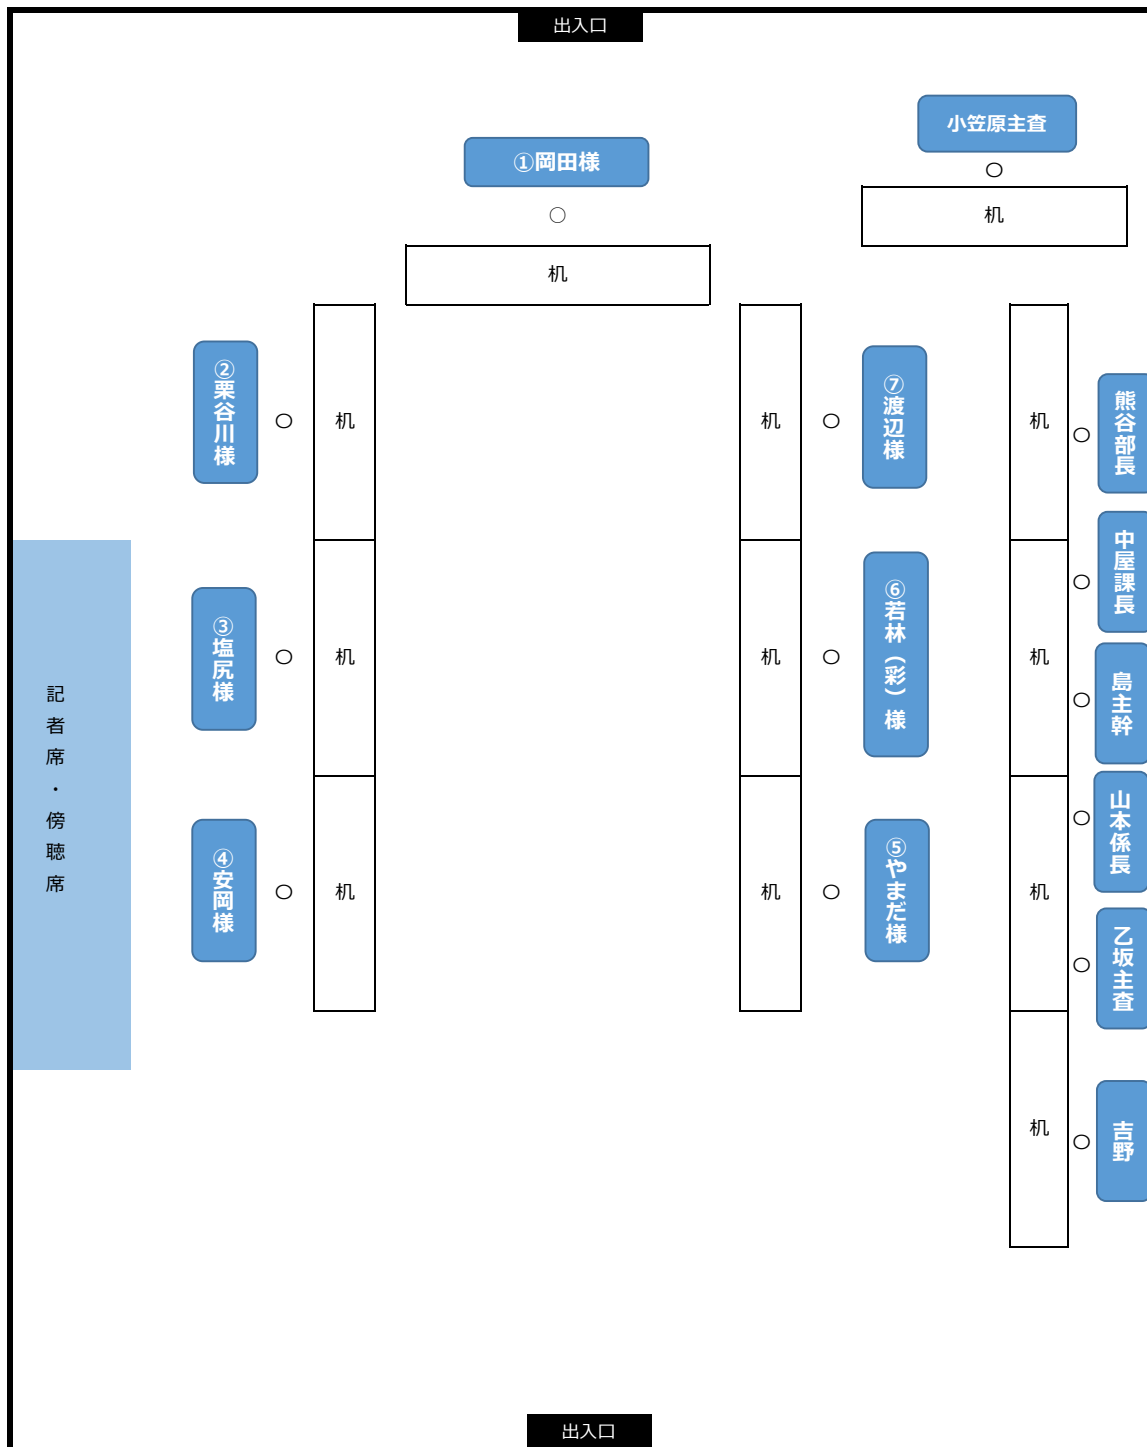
出入口

小笠原主査

○

机

①岡田様

○

机

②栗谷川様

○

机

③塩尻様

○

机

④安岡様

○

机

記者席・傍聴席

机

○

⑦渡辺様

机

○

⑥若林（彩）様

机

○

⑤やまだ様

机

○

熊谷部長

机

○

中屋課長

○

島主幹

机

○

山本係長

○

乙坂主査

机

○

吉野

出入口